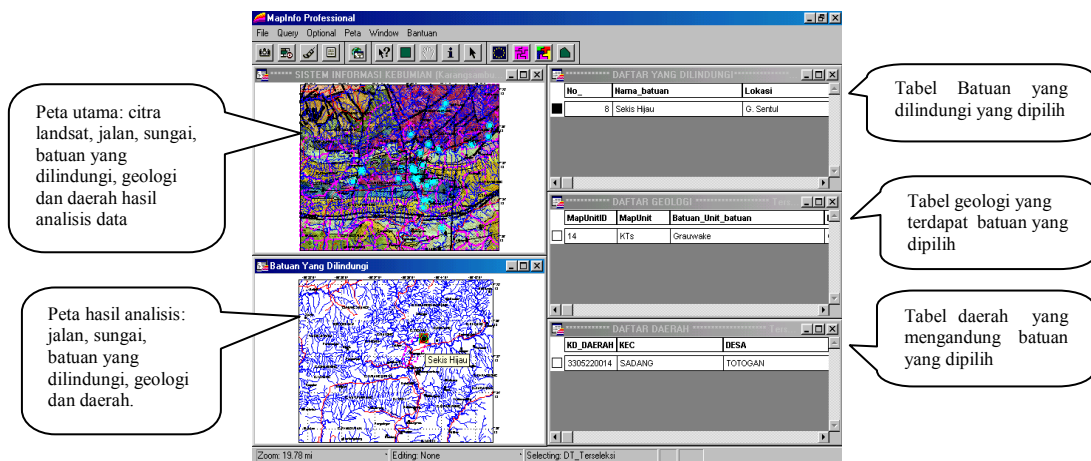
MapInfo Professional

File Query Optional Peta Window Bantuan

****** SISTEM INFORMASI KEBUMIAN (Karangsamb

************ DAFTAR YANG DILINDUNGI************

| No_ | Nama_batuan | Lokasi |
|---|---|---|
| 8 | Sekis Hijau | G. Sentul |

************ DAFTAR GEOLOGI ************ Ters

| MapUnitID | MapUnit | Batuan_Unit_batuan |
|---|---|---|
| 14 | KTs | Grauwake |

************ DAFTAR DAERAH ************ Ters

| KD_DAERAH | KEC | DESA |
|---|---|---|
| 3305220014 | SADANG | TOTOGAN |

Batuan Yang Dilindungi

Sekis Hijau

Zoom: 19.78 mi

Editing: None

Selecting: DT_Terseleksi

Peta utama: citra landsat, jalan, sungai, batuan yang dilindungi, geologi dan daerah hasil analisis data

Peta hasil analisis: jalan, sungai, batuan yang dilindungi, geologi dan daerah.

Tabel Batuan yang dilindungi yang dipilih

Tabel geologi yang terdapat batuan yang dipilih

Tabel daerah yang mengandung batuan yang dipilih